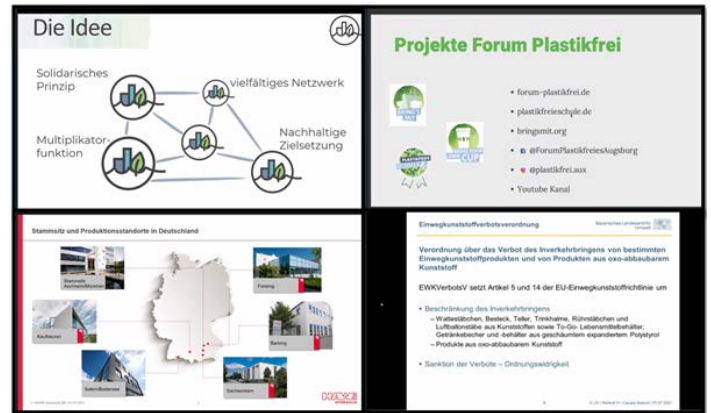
Die Idee

Solidarisches Prinzip

vielfältiges Netzwerk

Multiplikatorfunktion

Nachhaltige Zielsetzung

Projekte Forum Plastikfrei

• forum-plastikfrei.de
• plastikfreieschule.de
• bringsmit.org
• @ForumPlastikfreiesAugsburg
• @plastikfrei.aux
• Youtube Kanal

Stammsitz und Produktionsstandorte in Deutschland

Freising

Kaufbeuren

Barking

Salem/Bodensee

Sachsenheim

Einwegkunststoffverbotsverordnung

Bayerisches Landesamt für Umwelt

Verordnung über das Verbot des Inverkehrbringens von bestimmten Einwegkunststoffprodukten und von Produkten aus oxo-abbaubarem Kunststoff

EWKVerbotsV setzt Artikel 5 und 14 der EU-Einwegkunststoffrichtlinie um

• Beschränkung des Inverkehrbringens
– Wattestäbchen, Besteck, Teller, Trinkhalme, Rührstäbchen und Luftballonstäbe aus Kunststoffen sowie To-Go- Lebensmittelbehälter, Getränkebecher und -behälter aus geschäumtem expandiertem Polystyrol
– Produkte aus oxo-abbaubarem Kunststoff

• Sanktion der Verbote – Ordnungswidrigkeit